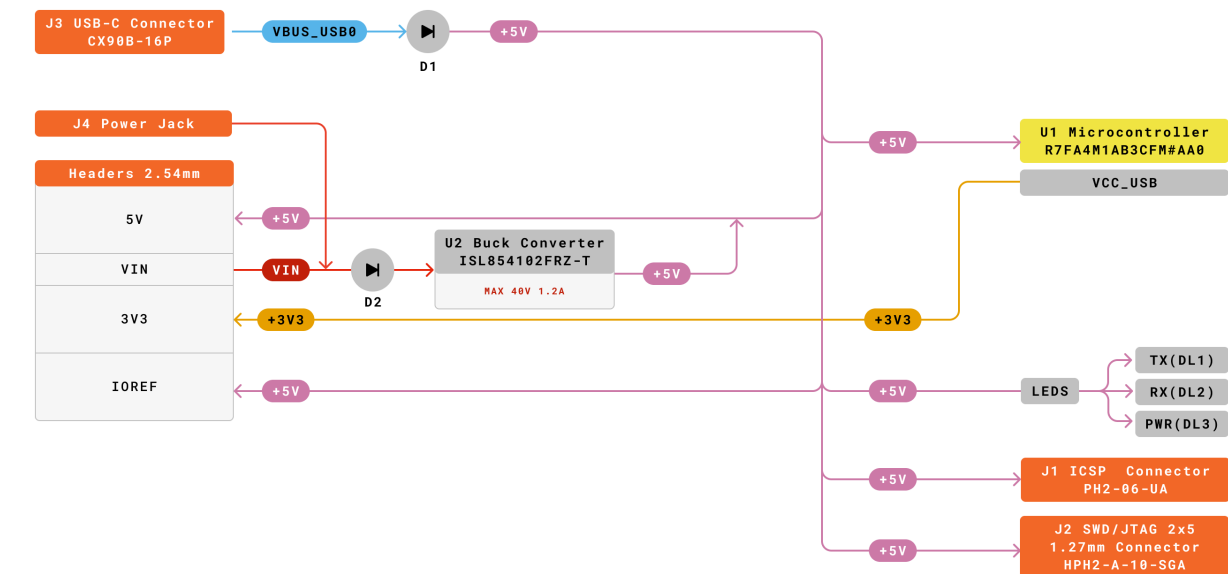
J3 USB-C Connector
CX90B-16P

VBUS_USB0

D1

+5V

J4 Power Jack

Headers 2.54mm

5V

VIN

3V3

IOREF

+5V

VIN

D2

U2 Buck Converter
ISL854102FRZ-T

MAX 40V 1.2A

+5V

+5V

U1 Microcontroller
R7FA4M1AB3CFM#AA0

VCC_USB

+3V3

+3V3

+5V

+5V

LEDS

TX(DL1)

RX(DL2)

PWR(DL3)

+5V

J1 ICSP Connector
PH2-06-UA

+5V

J2 SWD/JTAG 2x5
1.27mm Connector
HPH2-A-10-SGA